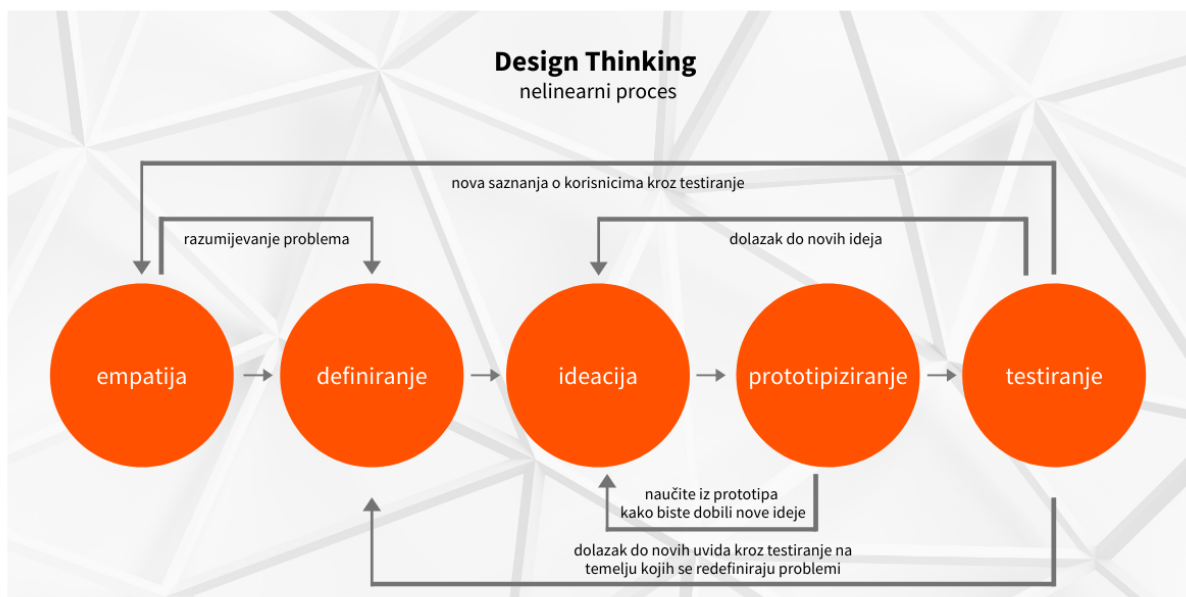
Design Thinking
nelinearni proces

nova saznanja o korisnicima kroz testiranje

razumijevanje problema

dolazak do novih ideja

empatija

definiranje

ideacija

prototipiziranje

testiranje

naučite iz prototipa kako biste dobili nove ideje

dolazak do novih uvida kroz testiranje na temelju kojih se redefiniraju problemi